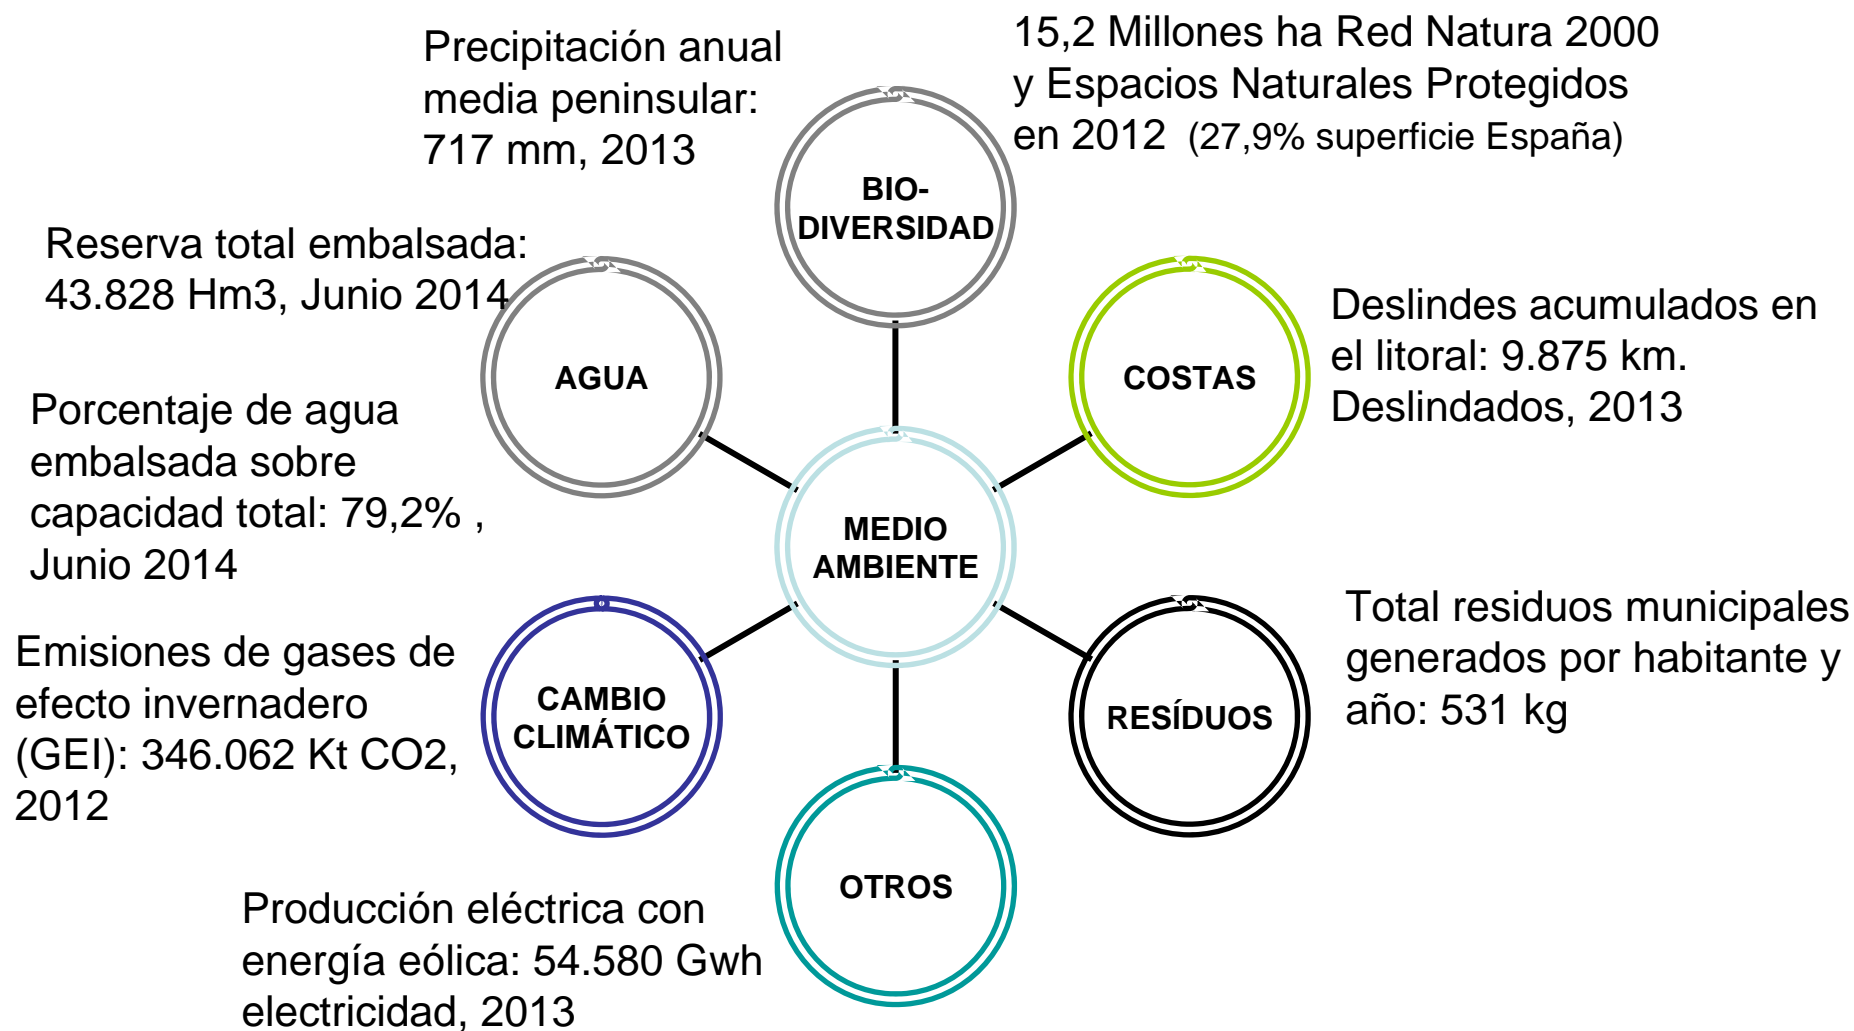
Precipitación anual media peninsular: 717 mm, 2013

15,2 Millones ha Red Natura 2000 y Espacios Naturales Protegidos en 2012 (27,9% superficie España)

BIO-DIVERSIDAD

Reserva total embalsada: 43.828 Hm3, Junio 2014

AGUA

COSTAS

Deslindes acumulados en el litoral: 9.875 km. Deslindados, 2013

Porcentaje de agua embalsada sobre capacidad total: 79,2% , Junio 2014

MEDIO AMBIENTE

Emisiones de gases de efecto invernadero (GEI): 346.062 Kt CO2, 2012

CAMBIO CLIMÁTICO

RESÍDUOS

Total residuos municipales generados por habitante y año: 531 kg

OTROS

Producción eléctrica con energía eólica: 54.580 Gwh electricidad, 2013